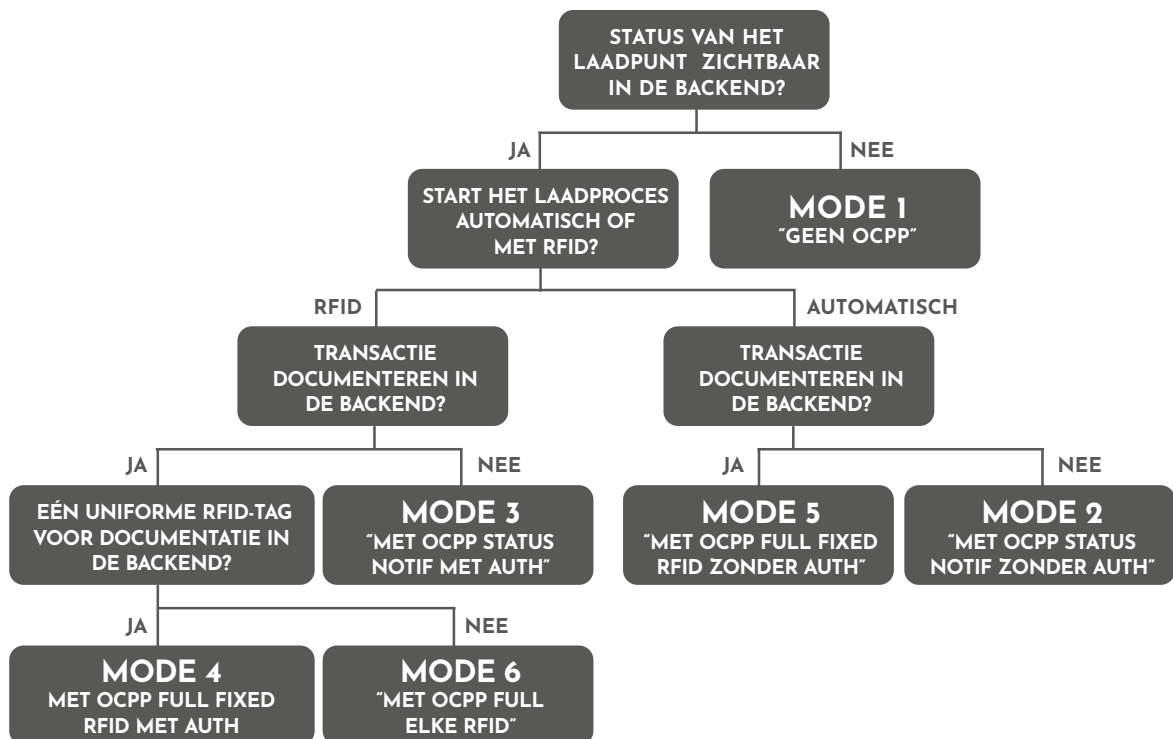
STATUS VAN HET LAADPUNT ZICHTBAAR IN DE BACKEND?

JA

NEE

START HET LAADPROCES AUTOMATISCH OF MET RFID?

MODE 1
"GEEN OCPP"

RFID

AUTOMATISCH

TRANSACTIE DOCUMENTEREN IN DE BACKEND?

TRANSACTIE DOCUMENTEREN IN DE BACKEND?

JA

NEE

JA

NEE

EÉN UNIFORME RFID-TAG VOOR DOCUMENTATIE IN DE BACKEND?

MODE 3
"MET OCPP STATUS NOTIF MET AUTH"

MODE 5
"MET OCPP FULL FIXED RFID ZONDER AUTH"

MODE 2
"MET OCPP STATUS NOTIF ZONDER AUTH"

JA

NEE

MODE 4
MET OCPP FULL FIXED RFID MET AUTH

MODE 6
"MET OCPP FULL ELKE RFID"